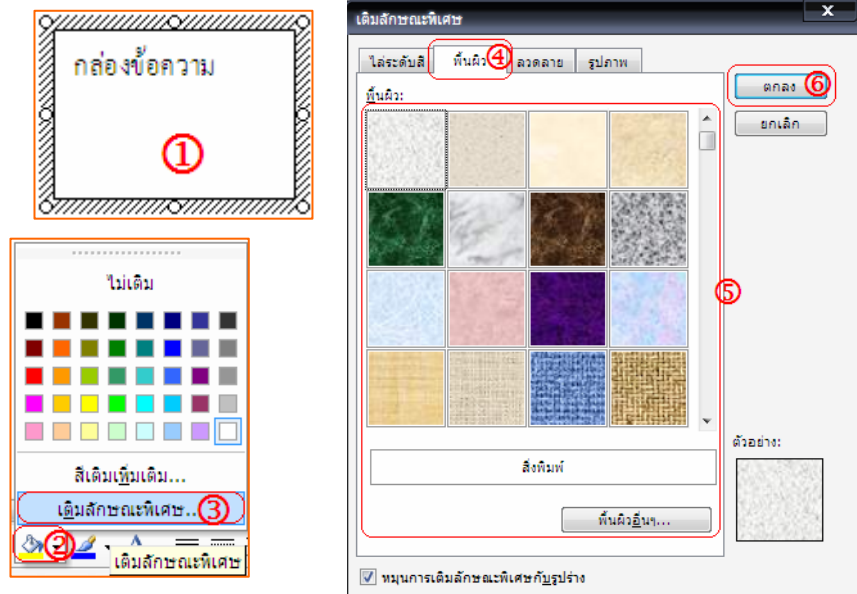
กล่องข้อความ

①

ไม่เติม

สีเติมเพิ่มเติม...

เติมลักษณะพิเศษ... ③

②

เติมลักษณะพิเศษ

เติมลักษณะพิเศษ

ไล่ระดับสี | พื้นผิว ④ | ลวดลาย | รูปภาพ

พื้นผิว:

⑤

สิ่งพิมพ์

พื้นผิวอื่นๆ...

ตกลง ⑥

ยกเลิก

ตัวอย่าง:

หมุนการเติมลักษณะพิเศษกับรูปร่าง